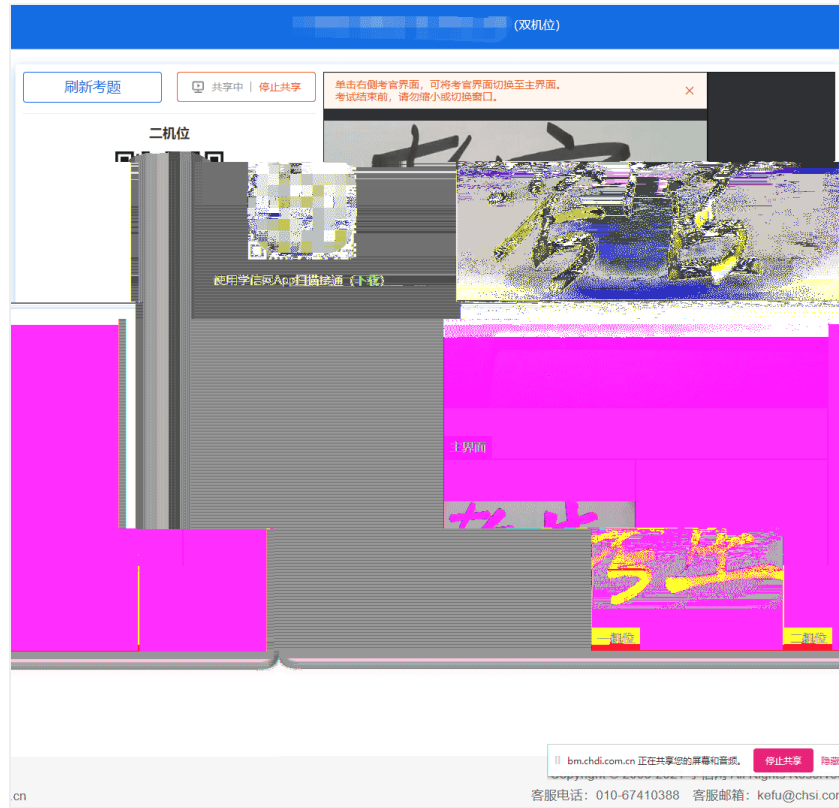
(双机位)

刷新考题

共享中 | 停止共享

单击右侧考官界面，可将考官界面切换至主界面。
考试结束前，请勿缩小或切换窗口。

二机位

使用学信网App扫描接通（下载）

主界面

一机位

二机位

bm.chdi.com.cn 正在共享您的屏幕和音频。

停止共享

隐藏

Copyright © 2003-2021 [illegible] All Rights Reserved

.cn

客服电话：010-67410388 客服邮箱：kefu@chsi.com